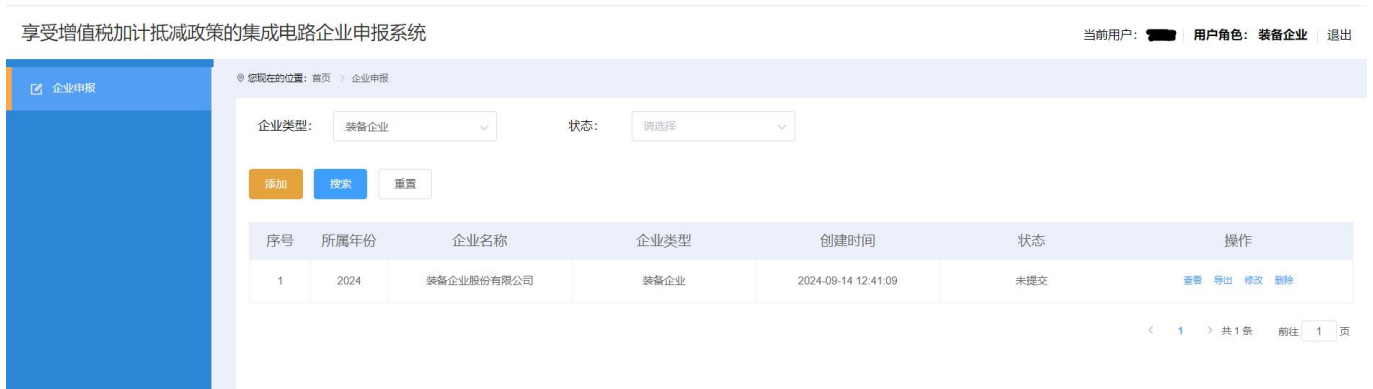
享受增值税加计抵减政策的集成电路企业申报系统

当前用户：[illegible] | 用户角色：装备企业 | 退出

企业申报

您现在的位置：首页 > 企业申报

企业类型： 装备企业

状态： 请选择

添加 搜索 重置

| 序号 | 所属年份 | 企业名称 | 企业类型 | 创建时间 | 状态 | 操作 |
|---|---|---|---|---|---|---|
| 1 | 2024 | 装备企业股份有限公司 | 装备企业 | 2024-09-14 12:41:09 | 未提交 | 查看 导出 修改 删除 |

< 1 > 共1条 前往 1 页